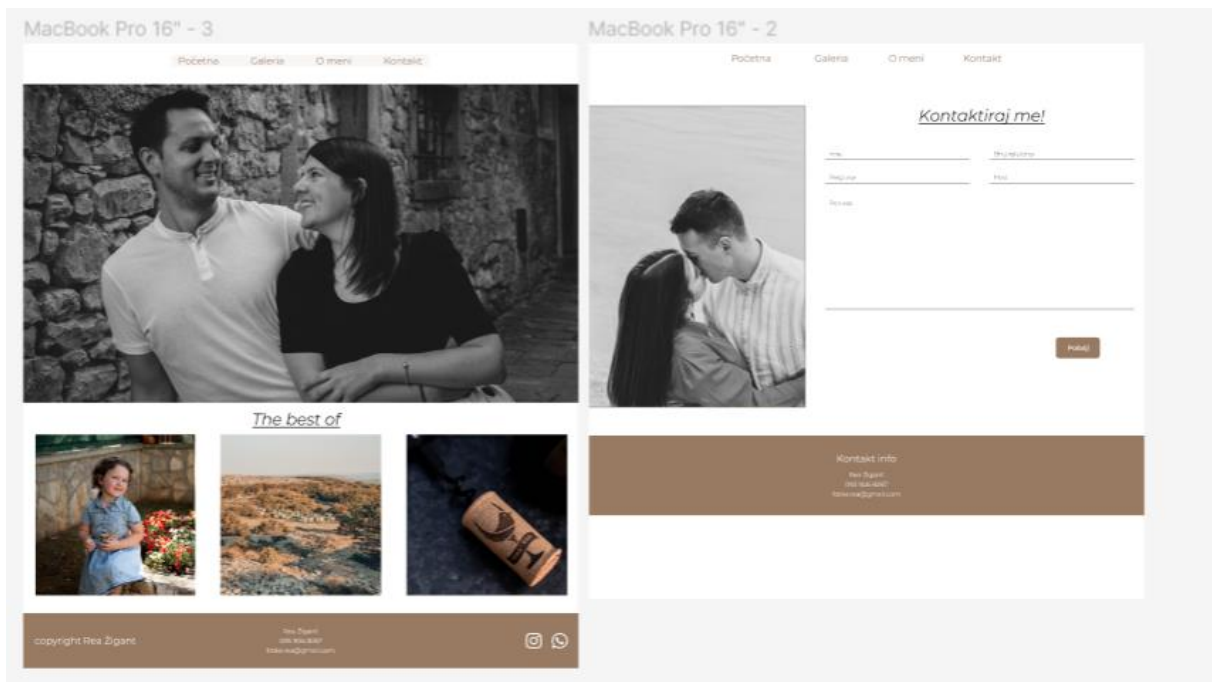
MacBook Pro 16" - 3

Početna Galerija O meni Kontakt

The best of

copyright Rea Žigant

Rea Žigant
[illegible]
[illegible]@gmail.com

MacBook Pro 16" - 2

Početna Galerija O meni Kontakt

Kontaktiraj me!

Ime
Prezime
Email
Mob
Poruka

Pošalji

Kontakt info

Rea Žigant
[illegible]
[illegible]@gmail.com